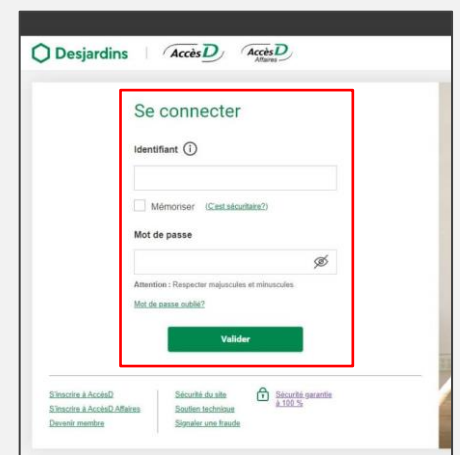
Desjardins | AccèsD AccèsD Affaires

Se connecter

Identifiant

Mémoriser (C'est sécuritaire?)

Mot de passe

Attention : Respecter majuscules et minuscules

Mot de passe oublié?

Valider

S'inscrire à AccèsD
S'inscrire à AccèsD Affaires
Devenir membre

Sécurité du site
Soutien technique
Signaler une fraude

Sécurité garantie à 100 %